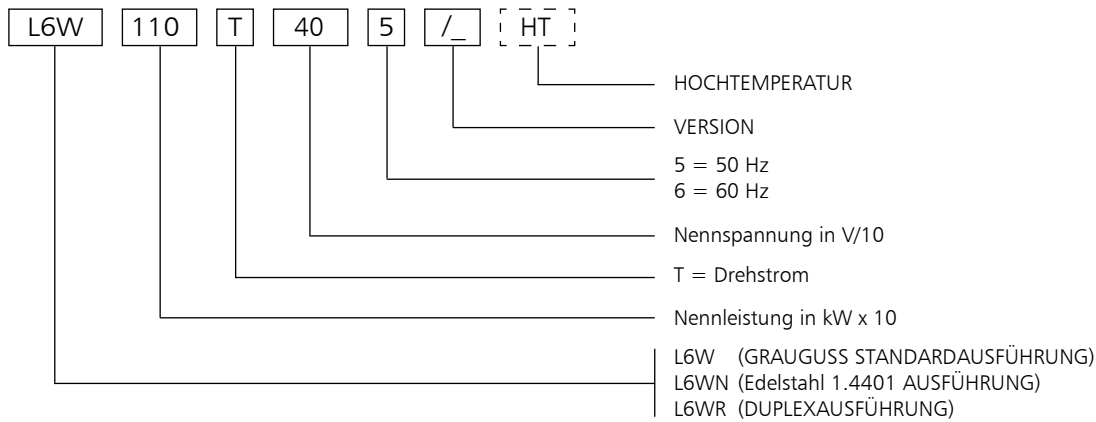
L6W 110 T 40 5 /_ HT

HOCHTEMPERATUR

VERSION

5 = 50 Hz
6 = 60 Hz

Nennspannung in V/10

T = Drehstrom

Nennleistung in kW x 10

L6W (GRAUGUSS STANDARDAUSFÜHRUNG)
L6WN (Edelstahl 1.4401 AUSFÜHRUNG)
L6WR (DUPLEXAUSFÜHRUNG)